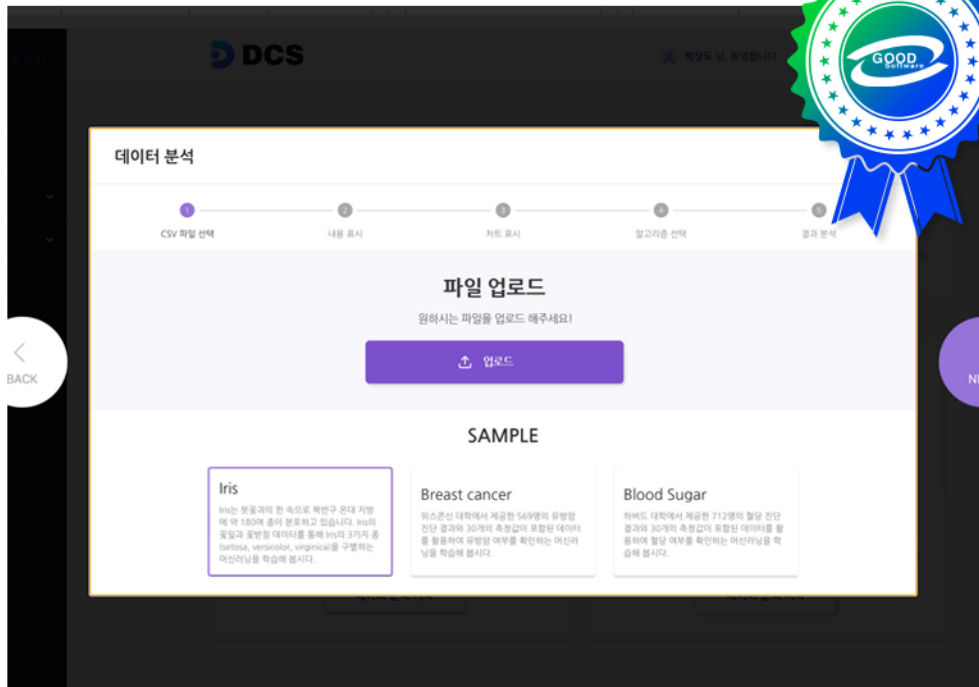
DCS

박상도 님, 환영합니다

GOOD Software

데이터 분석

1 CSV 파일 선택
2 내용 표시
3 차트 표시
4 알고리즘 선택
5 결과 분석

BACK

N

파일 업로드

원하시는 파일을 업로드 해주세요!

업로드

SAMPLE

Iris
Iris는 붓꽃과의 한 속으로 북반구 온대 지방에 약 180여 종이 분포하고 있습니다. Iris의 꽃잎과 꽃받침 데이터를 통해 Iris의 3가지 종(setosa, versicolor, virginica)을 구별하는 머신러닝을 학습해 봅시다.

Breast cancer
위스콘신 대학에서 제공한 569명의 유방암 진단 결과와 30개의 측정값이 포함된 데이터를 활용하여 유방암 여부를 확인하는 머신러닝을 학습해 봅시다.

Blood Sugar
하버드 대학에서 제공한 712명의 혈당 진단 결과와 30개의 측정값이 포함된 데이터를 활용하여 혈당 여부를 확인하는 머신러닝을 학습해 봅시다.